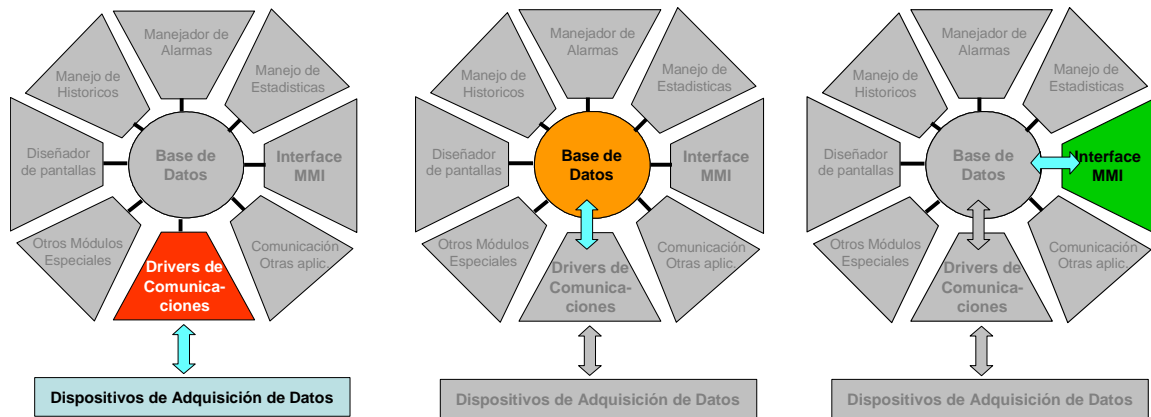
Manejador de Alarmas
Manejo de Historicos
Manejo de Estadisticas
Diseñador de pantallas
Base de Datos
Interface MMI
Otros Módulos Especiales
Drivers de Comunicaciones
Comunicación Otras aplic.
Dispositivos de Adquisición de Datos

Manejador de Alarmas
Manejo de Historicos
Manejo de Estadisticas
Diseñador de pantallas
Base de Datos
Interface MMI
Otros Módulos Especiales
Drivers de Comunicaciones
Comunicación Otras aplic.
Dispositivos de Adquisición de Datos

Manejador de Alarmas
Manejo de Historicos
Manejo de Estadisticas
Diseñador de pantallas
Base de Datos
Interface MMI
Otros Módulos Especiales
Drivers de Comunicaciones
Comunicación Otras aplic.
Dispositivos de Adquisición de Datos